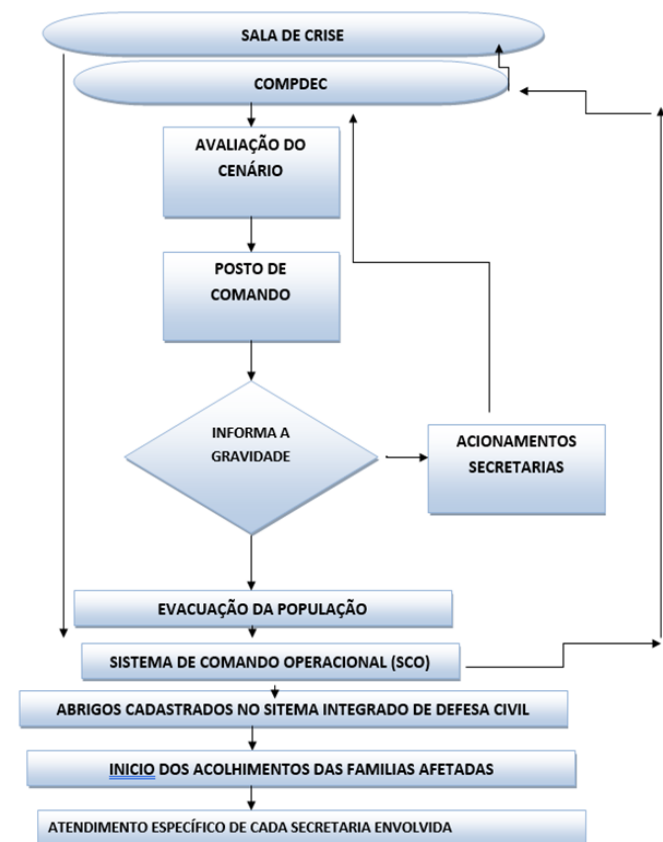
SALA DE CRISE

COMPDEC

AVALIAÇÃO DO CENÁRIO

POSTO DE COMANDO

INFORMA A GRAVIDADE

ACIONAMENTOS SECRETARIAS

EVACUAÇÃO DA POPULAÇÃO

SISTEMA DE COMANDO OPERACIONAL (SCO)

ABRIGOS CADASTRADOS NO SITEMA INTEGRADO DE DEFESA CIVIL

INICIO DOS ACOLHIMENTOS DAS FAMILIAS AFETADAS

ATENDIMENTO ESPECÍFICO DE CADA SECRETARIA ENVOLVIDA